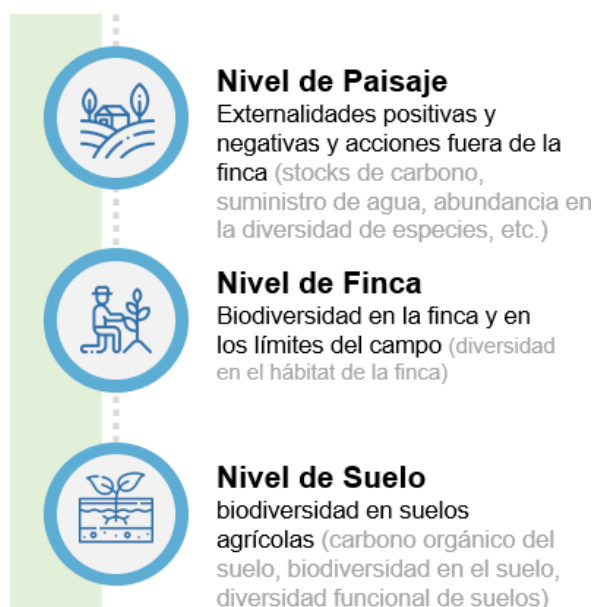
Nivel de Paisaje
Externalidades positivas y negativas y acciones fuera de la finca (stocks de carbono, suministro de agua, abundancia en la diversidad de especies, etc.)

Nivel de Finca
Biodiversidad en la finca y en los límites del campo (diversidad en el hábitat de la finca)

Nivel de Suelo
biodiversidad en suelos agrícolas (carbono orgánico del suelo, biodiversidad en el suelo, diversidad funcional de suelos)